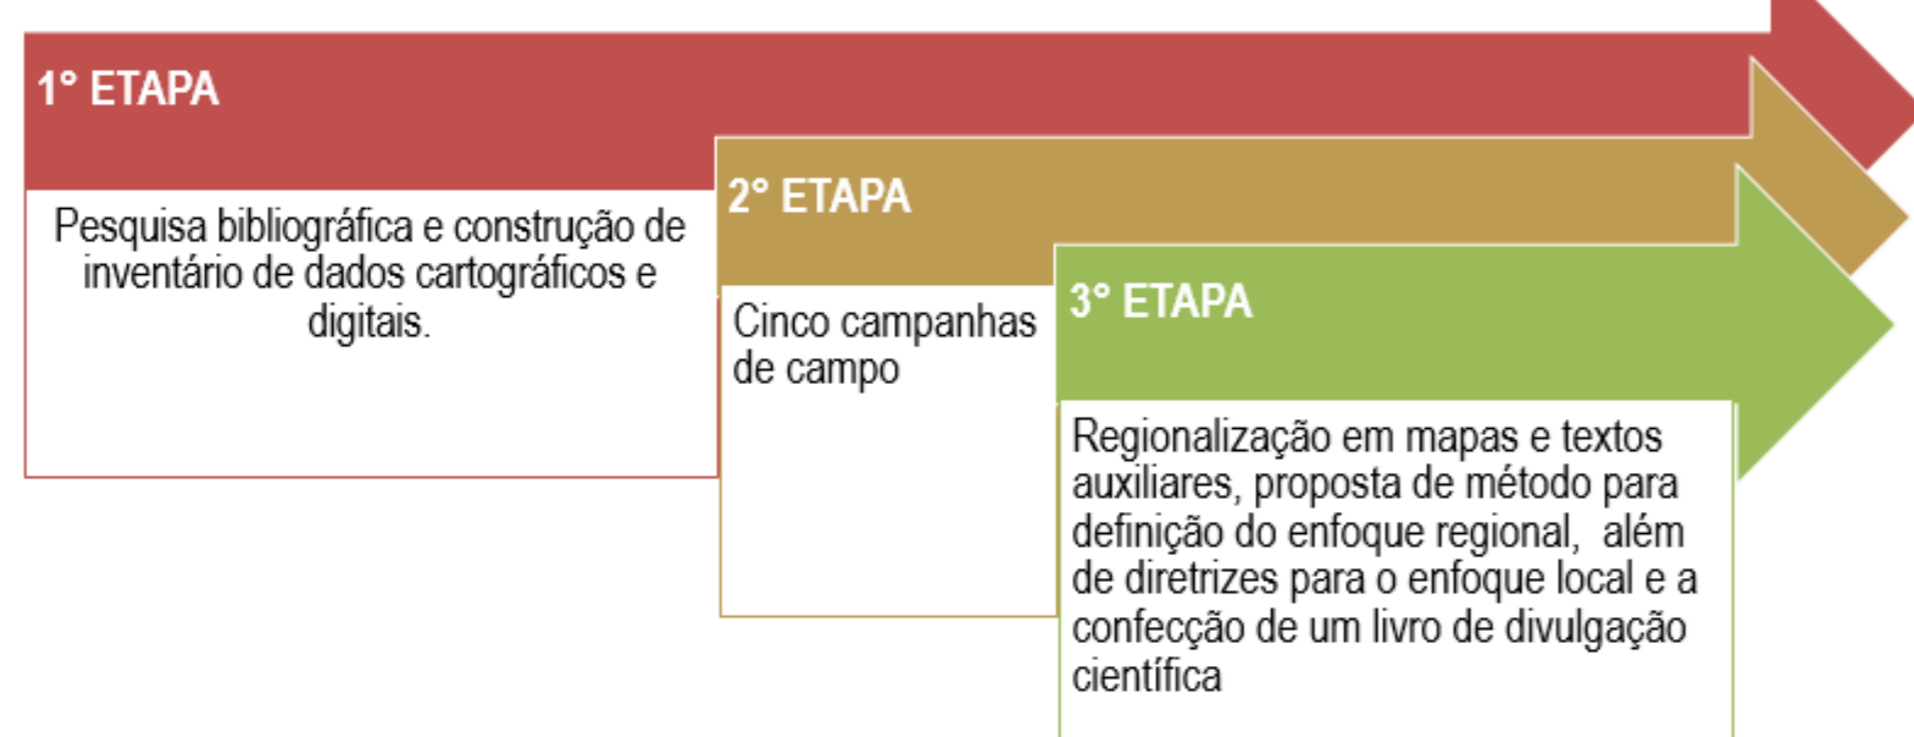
1° ETAPA

Pesquisa bibliográfica e construção de inventário de dados cartográficos e digitais.

2° ETAPA

Cinco campanhas de campo

3° ETAPA

Regionalização em mapas e textos auxiliares, proposta de método para definição do enfoque regional, além de diretrizes para o enfoque local e a confecção de um livro de divulgação científica